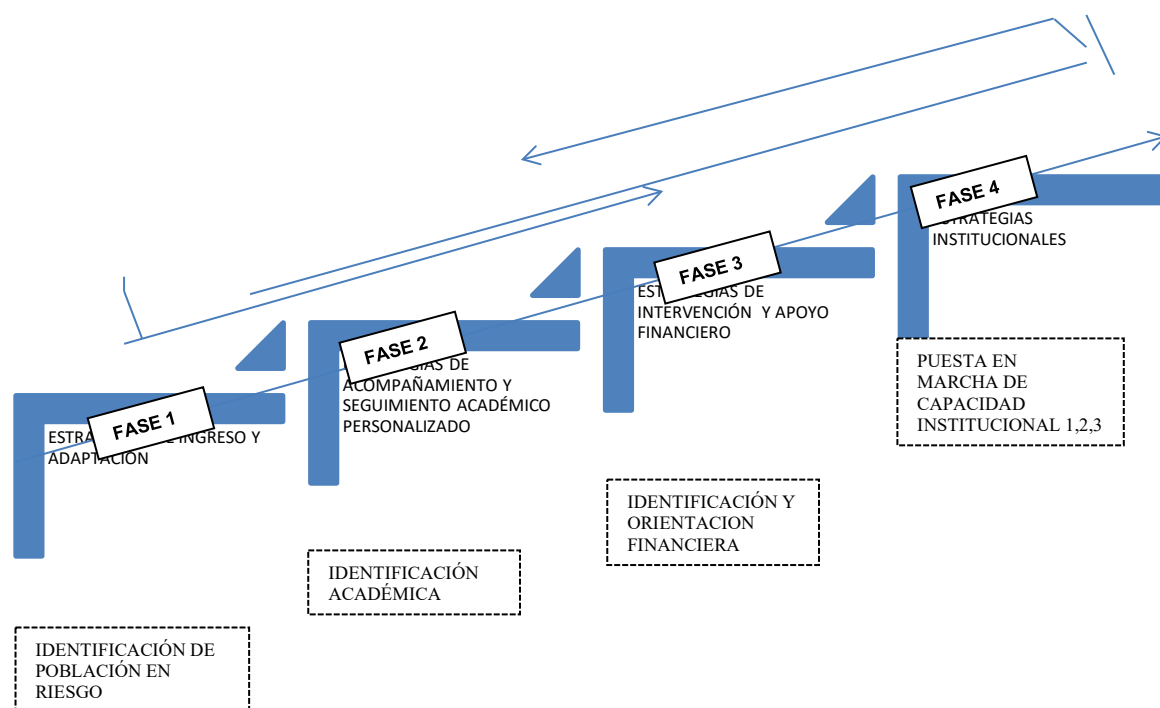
FASE 1
ESTRA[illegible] INGRESO Y ADAPTACIÓN

FASE 2
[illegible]GIAS DE ACOMPAÑAMIENTO Y SEGUIMIENTO ACADÉMICO PERSONALIZADO

FASE 3
EST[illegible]GIAS DE INTERVENCIÓN Y APOYO FINANCIERO

FASE 4
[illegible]STRATEGIAS INSTITUCIONALES

PUESTA EN MARCHA DE CAPACIDAD INSTITUCIONAL 1,2,3

IDENTIFICACIÓN Y ORIENTACION FINANCIERA

IDENTIFICACIÓN ACADÉMICA

IDENTIFICACIÓN DE POBLACIÓN EN RIESGO